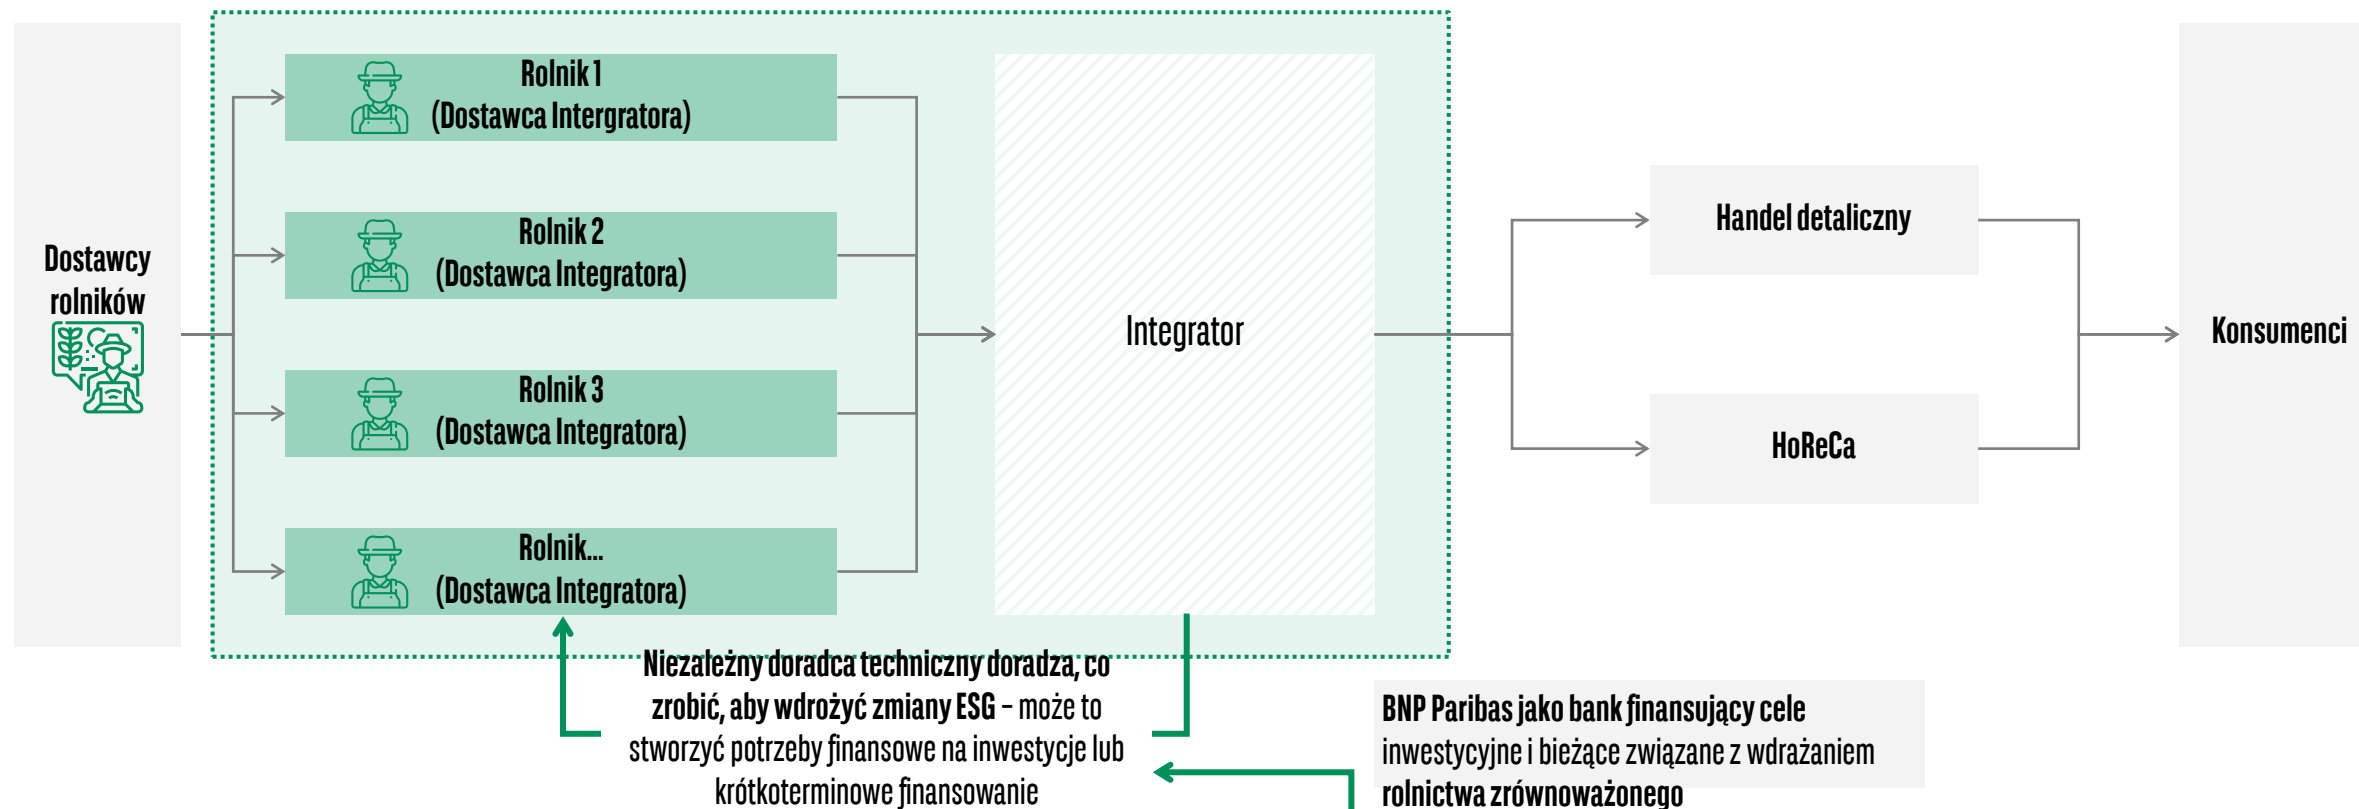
Dostawcy rolników

Rolnik 1
(Dostawca Intergratora)

Rolnik 2
(Dostawca Integratora)

Rolnik 3
(Dostawca Integratora)

Rolnik...
(Dostawca Integratora)

Integrator

Handel detaliczny

HoReCa

Konsumenci

Niezależny doradca techniczny doradza, co zrobić, aby wdrożyć zmiany ESG – może to stworzyć potrzeby finansowe na inwestycje lub krótkoterminowe finansowanie

BNP Paribas jako bank finansujący cele inwestycyjne i bieżące związane z wdrażaniem rolnictwa zrównoważonego